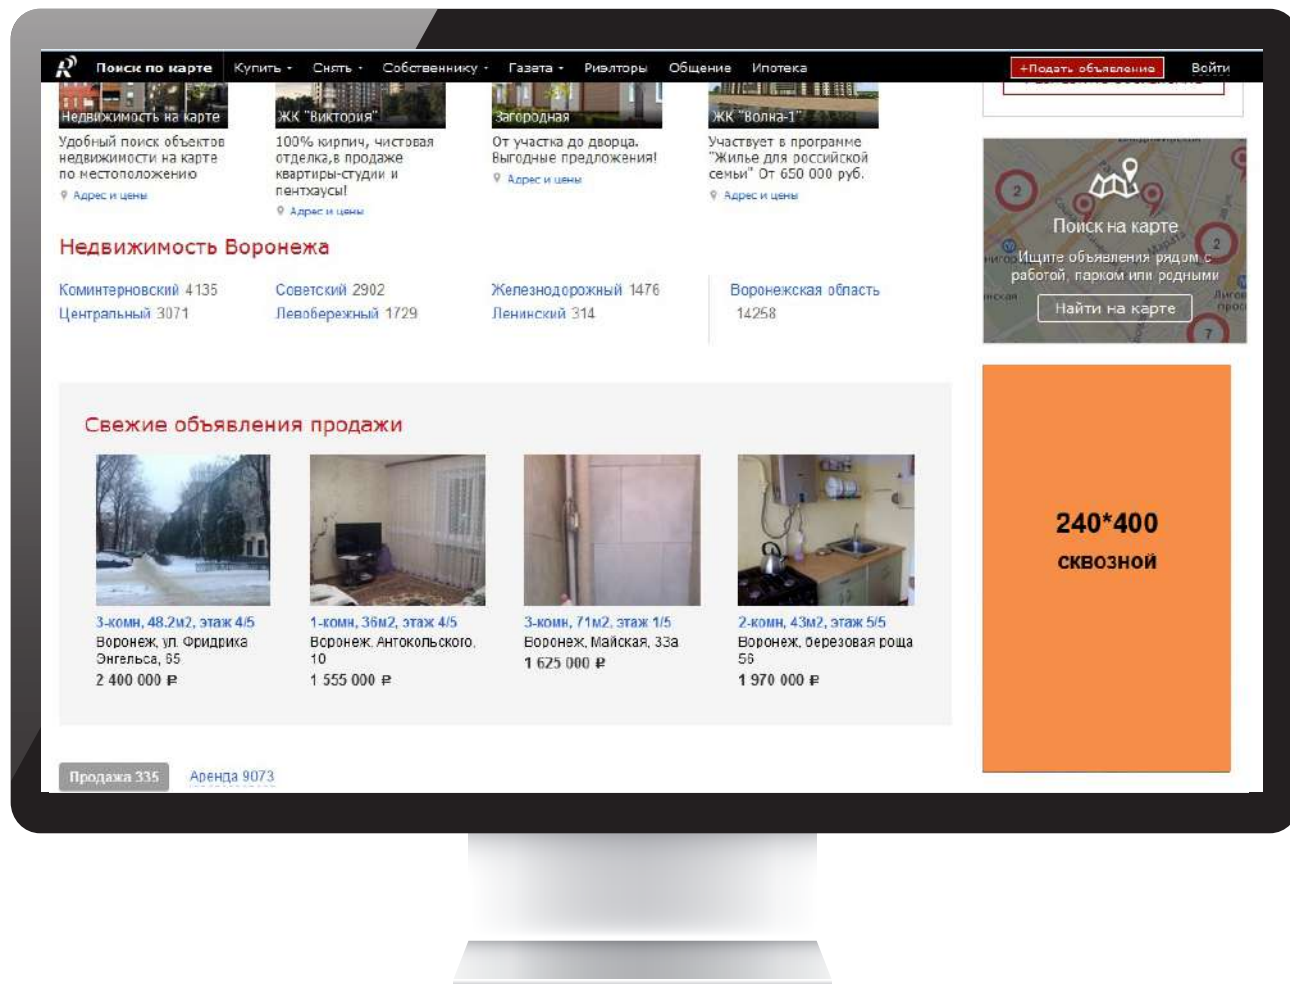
Поиск по карте Купить · Снять · Собственнику · Газета · Риэлторы Общение Ипотека +Подать объявление Войти

Недвижимость на карте
Удобный поиск объектов недвижимости на карте по местоположению
Адрес и цены

ЖК "Виктория"
100% кирпич, чистовая отделка,в продаже квартиры-студии и пентхаусы!
Адрес и цены

Загородная
От участка до дворца. Выгодные предложения!
Адрес и цены

ЖК "Волна-1"
Участвует в программе "Жилье для российской семьи" От 650 000 руб.
Адрес и цены

Поиск на карте
Ищите объявления рядом с работой, парком или родными
Найти на карте

Недвижимость Воронежа

Коминтерновский 4135
Центральный 3071
Советский 2902
Левобережный 1729
Железнодорожный 1476
Ленинский 314
Воронежская область 14258

Свежие объявления продажи

3-комн, 48.2м2, этаж 4/5
Воронеж, ул. Фридрика Энгельса, 65
2 400 000 ₽

1-комн, 36м2, этаж 4/5
Воронеж, Антокольского, 10
1 555 000 ₽

3-комн, 71м2, этаж 1/5
Воронеж, Майская, 33а
1 625 000 ₽

2-комн, 43м2, этаж 5/5
Воронеж, березовая роща 56
1 970 000 ₽

240*400
сквозной

Продажа 335
Аренда 9073